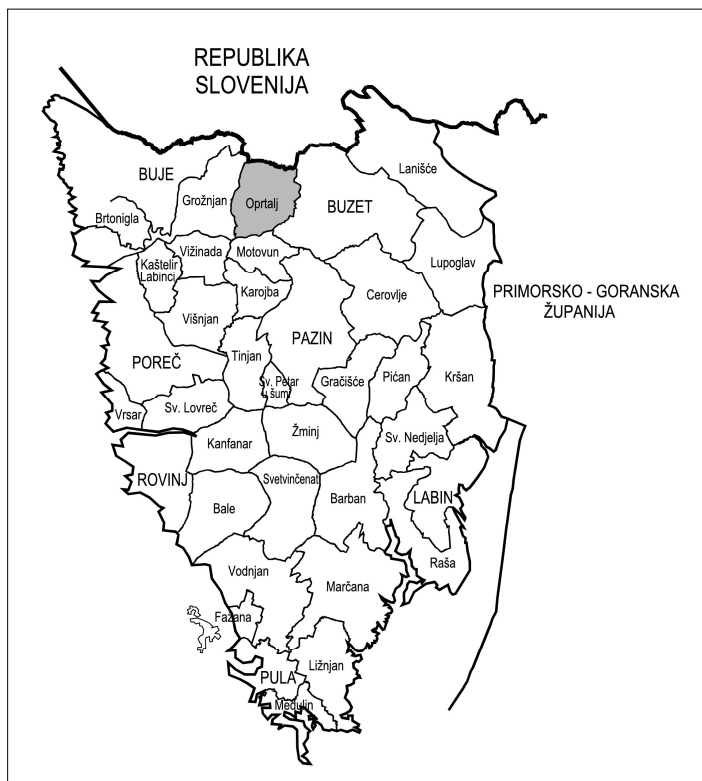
REPUBLIKA SLOVENIJA

Lanišće

BUJE

Grožnjan

Oprtalj

BUZET

Brtonigla

Vižinada

Motovun

Lupoglav

Kaštelir Labinci

Karojba

Cerovlje

PRIMORSKO - GORANSKA ŽUPANIJA

Višnjan

PAZIN

POREČ

Tinjan

Kršan

Sv. Petar u šumi

Gračišće

Pićan

Vrsar

Sv. Lovreč

Žminj

Sv. Nedjelja

Kanfanar

ROVINJ

Svetvinčenat

LABIN

Barban

Bale

Raša

Vodnjan

Marčana

Fažana

Ližnjan

PULA

Medulin